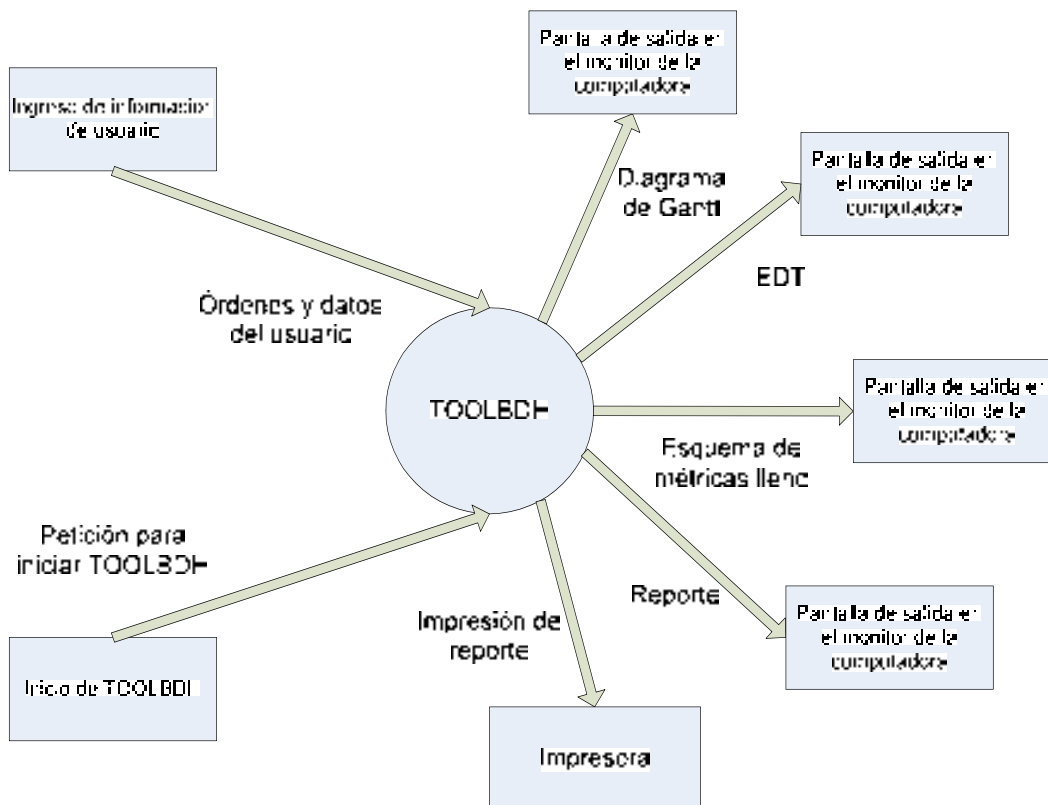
Ingreso de informacion de usuario

Pantalla de salida en el monitor de la computadora

Diagrama de Gantt

Pantalla de salida en el monitor de la computadora

EDT

Órdenes y datos del usuario

TOOLBDH

Pantalla de salida en el monitor de la computadora

Esquema de métricas lleno

Petición para iniciar TOOLBDH

Reporte

Pantalla de salida en el monitor de la computadora

Impresión de reporte

Inicio de TOOLBDH

Impresora